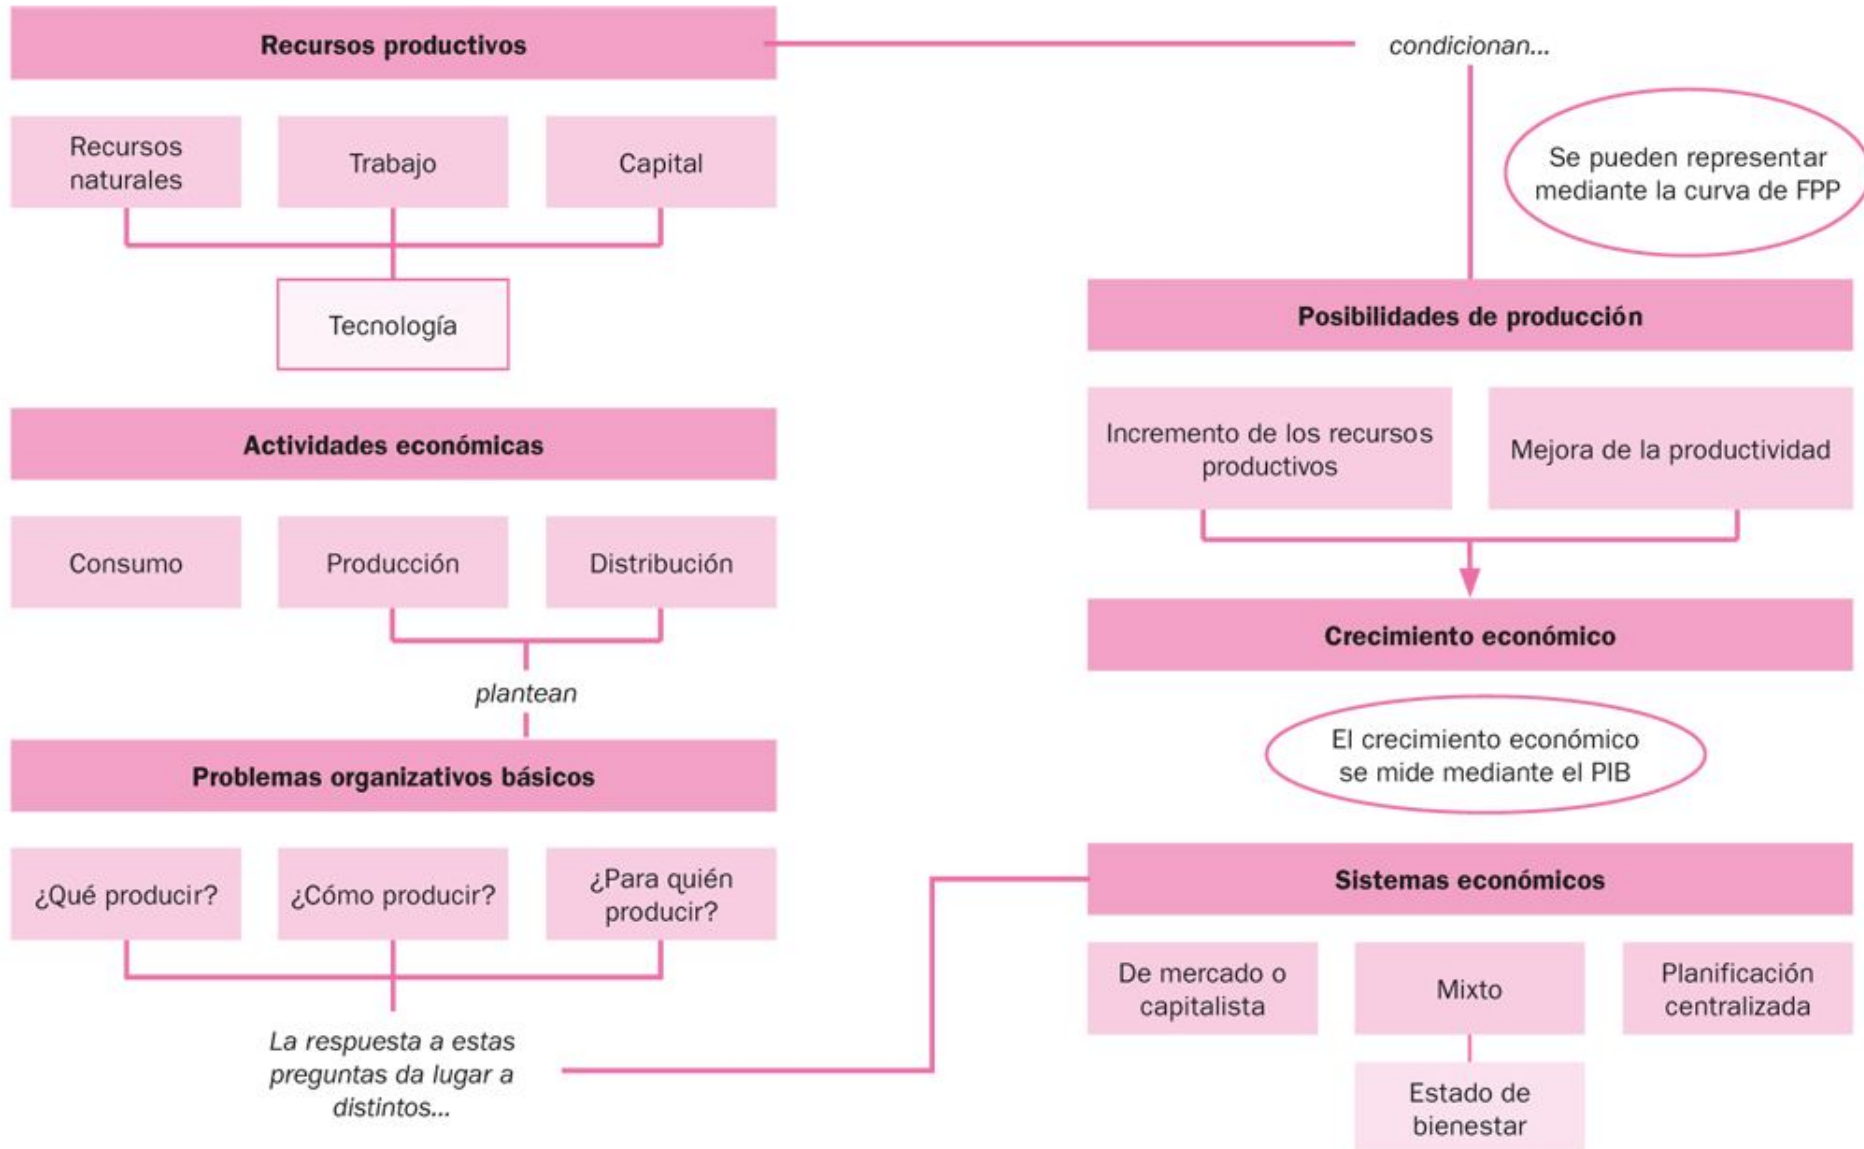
Recursos productivos

condicionan...

Recursos naturales

Trabajo

Capital

Tecnología

Se pueden representar mediante la curva de FPP

Posibilidades de producción

Incremento de los recursos productivos

Mejora de la productividad

Crecimiento económico

El crecimiento económico se mide mediante el PIB

Actividades económicas

Consumo

Producción

Distribución

plantean

Problemas organizativos básicos

¿Qué producir?

¿Cómo producir?

¿Para quién producir?

La respuesta a estas preguntas da lugar a distintos...

Sistemas económicos

De mercado o capitalista

Mixto

Planificación centralizada

Estado de bienestar